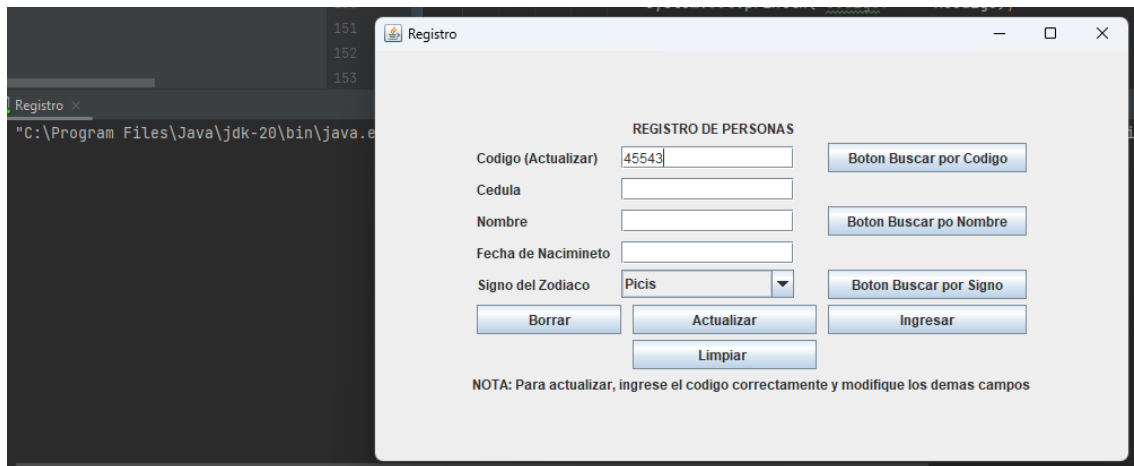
151
152
153
Registro ×
"C:\Program Files\Java\jdk-20\bin\java.e

Registro

REGISTRO DE PERSONAS

Codigo (Actualizar) 45543 Boton Buscar por Codigo

Cedula

Nombre Boton Buscar po Nombre

Fecha de Nacimineto

Signo del Zodiaco Picis Boton Buscar por Signo

Borrar Actualizar Ingresar

Limpiar

NOTA: Para actualizar, ingrese el codigo correctamente y modifique los demas campos